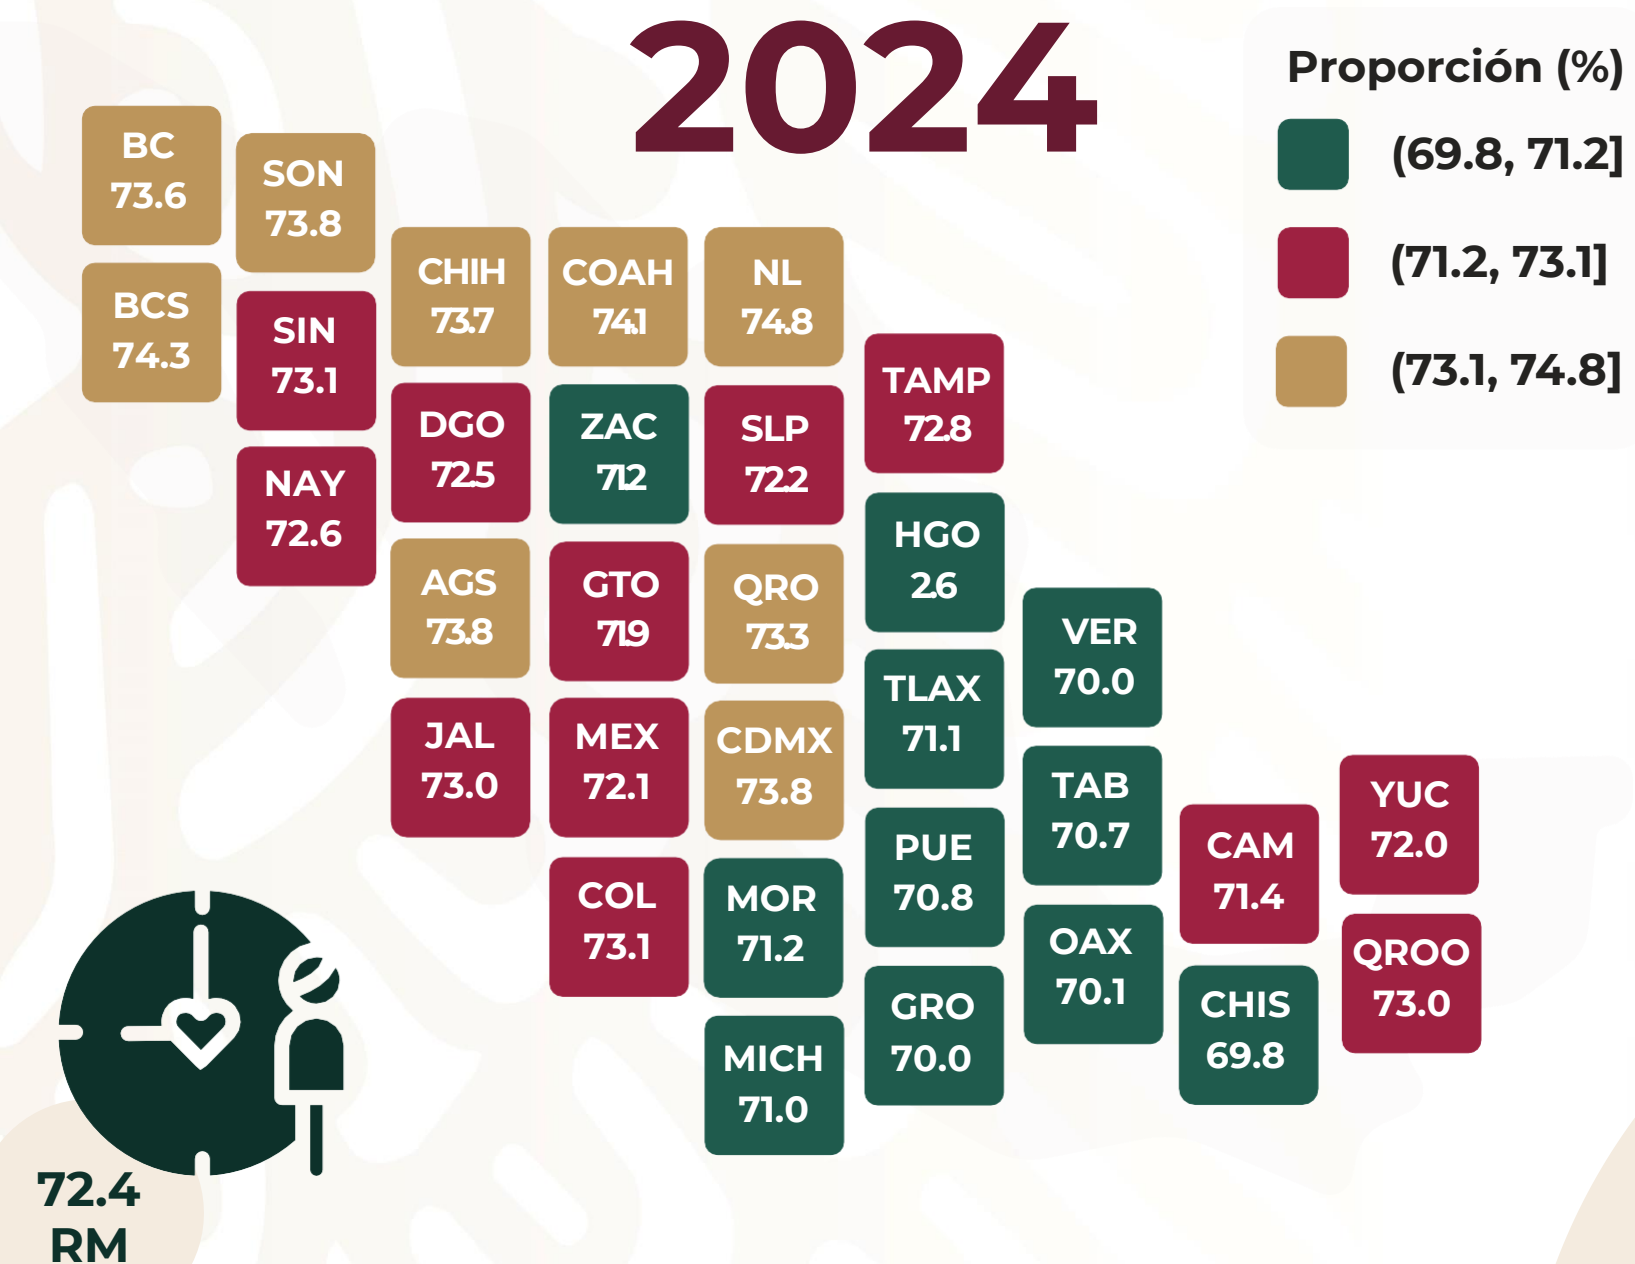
2024

Proporción (%)
(69.8, 71.2]
(71.2, 73.1]
(73.1, 74.8]

BC 73.6
SON 73.8
BCS 74.3
SIN 73.1
NAY 72.6
CHIH 73.7
COAH 74.1
NL 74.8
DGO 72.5
ZAC 71.2
SLP 72.2
TAMP 72.8
AGS 73.8
GTO 71.9
QRO 73.3
HGO 2.6
JAL 73.0
MEX 72.1
CDMX 73.8
TLAX 71.1
VER 70.0
COL 73.1
MOR 71.2
PUE 70.8
TAB 70.7
CAM 71.4
YUC 72.0
MICH 71.0
GRO 70.0
OAX 70.1
CHIS 69.8
QROO 73.0

72.4
RM